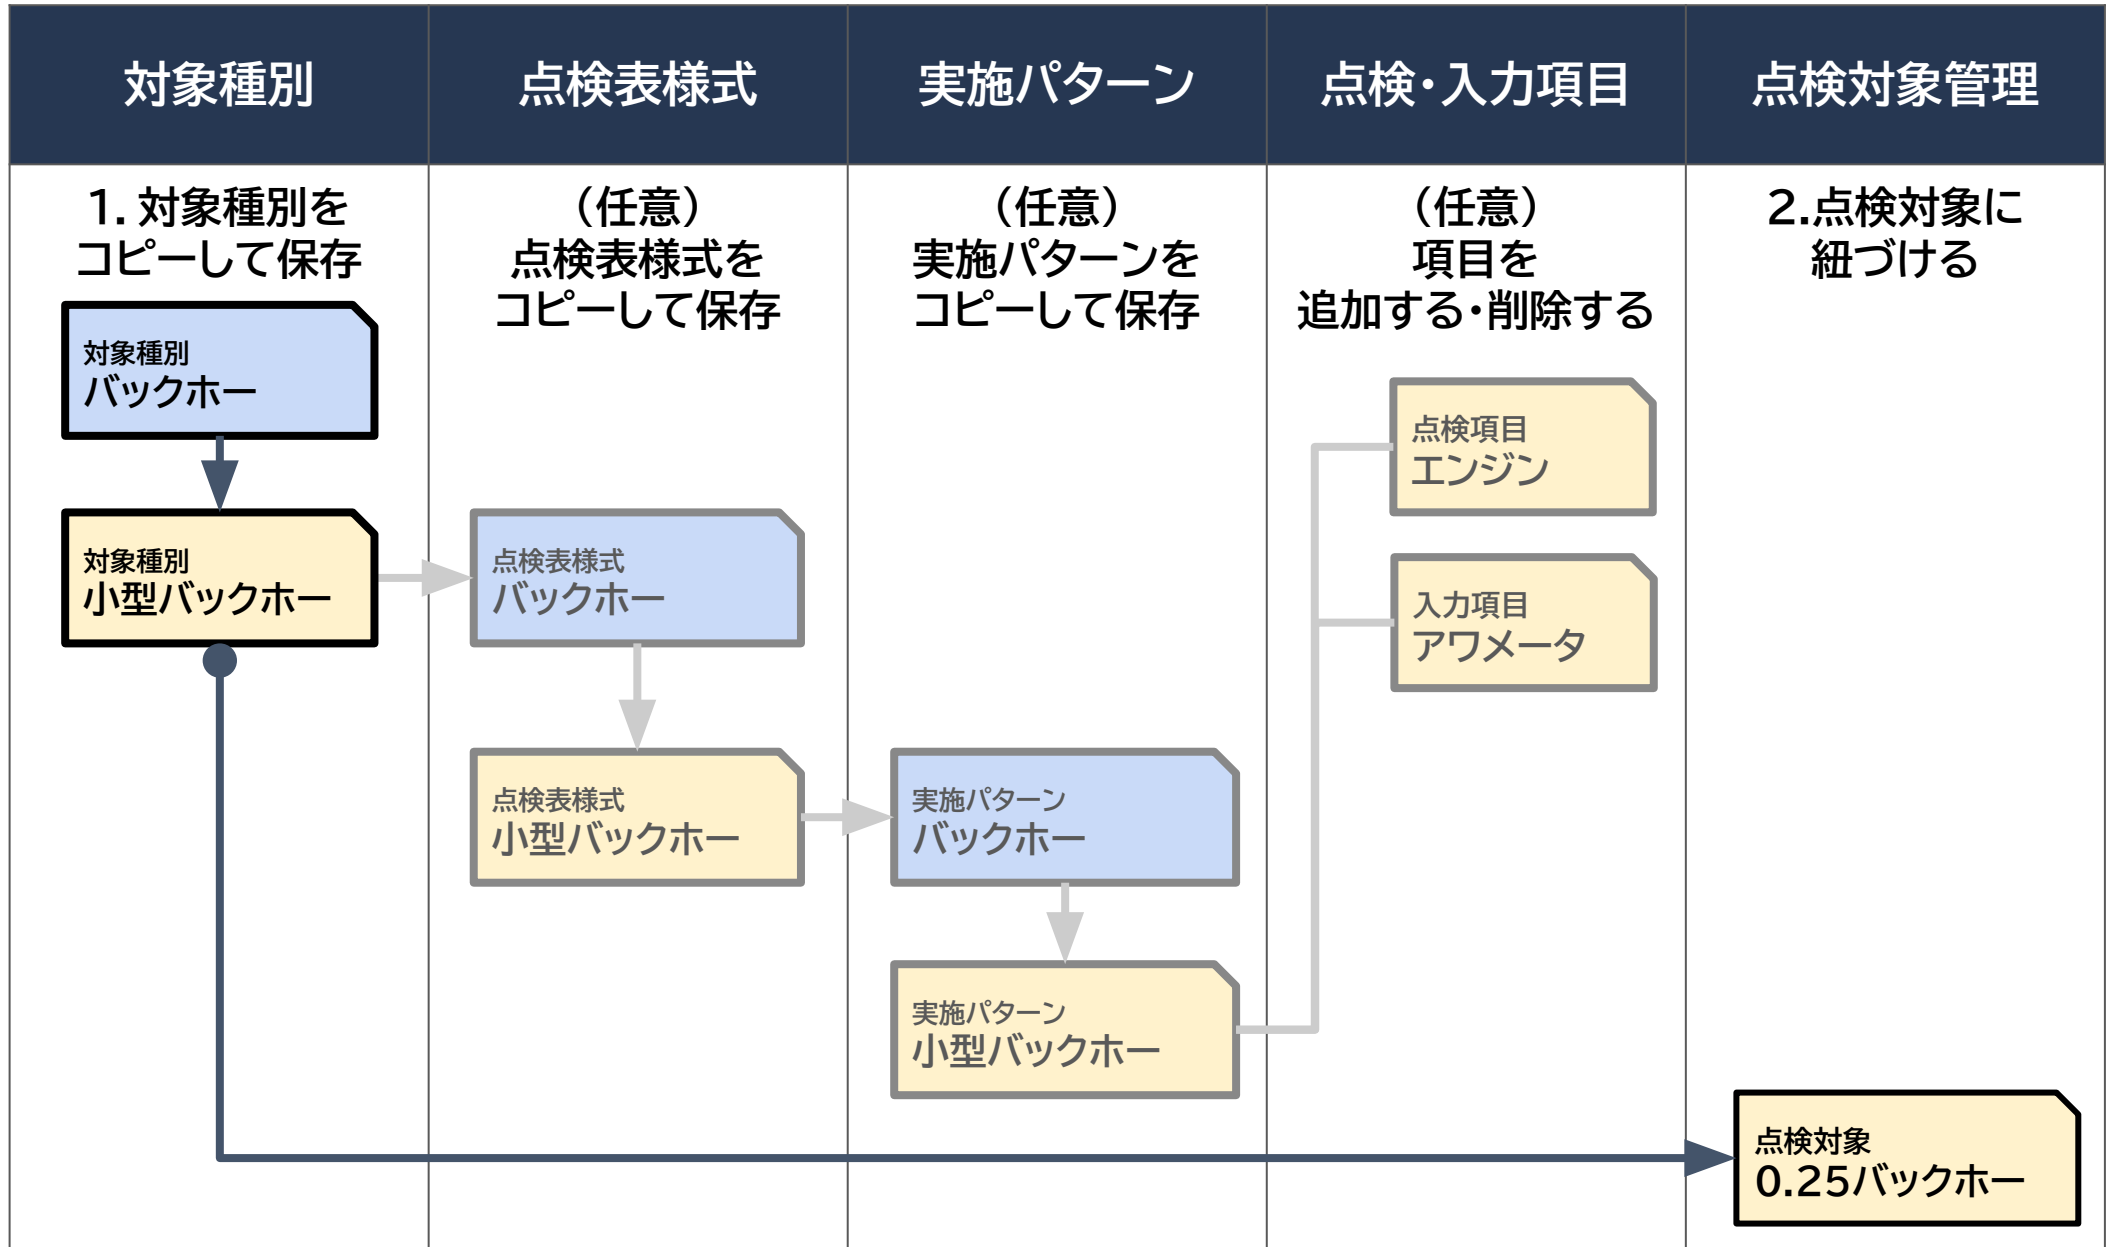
対象種別

1. 対象種別をコピーして保存

対象種別
バックホー

対象種別
小型バックホー

点検表様式

（任意）
点検表様式をコピーして保存

点検表様式
バックホー

点検表様式
小型バックホー

実施パターン

（任意）
実施パターンをコピーして保存

実施パターン
バックホー

実施パターン
小型バックホー

点検・入力項目

（任意）
項目を追加する・削除する

点検項目
エンジン

入力項目
アワメータ

点検対象管理

2.点検対象に紐づける

点検対象
0.25バックホー